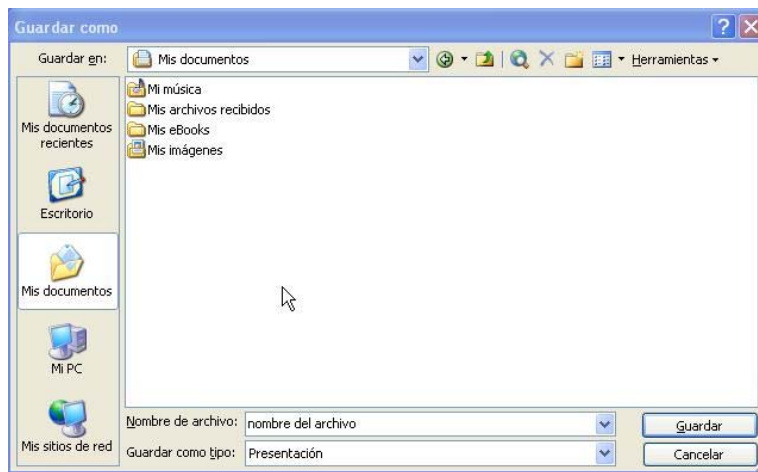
Guardar como

Guardar en: Mis documentos

Herramientas

Mis documentos recientes

Escritorio

Mis documentos

Mi PC

Mis sitios de red

Mi música
Mis archivos recibidos
Mis eBooks
Mis imágenes

Nombre de archivo: nombre del archivo

Guardar como tipo: Presentación

Guardar

Cancelar